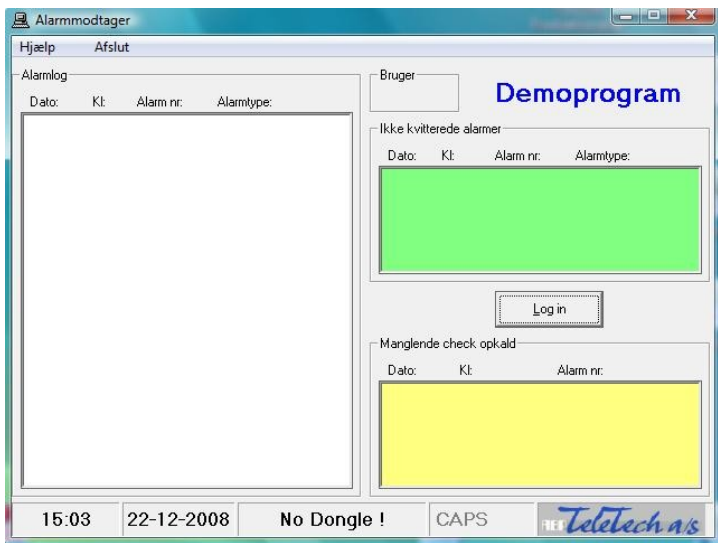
Alarmmodtager

Hjælp Afslut

Alarmlog
Dato: Kl: Alarm nr: Alarmtype:

Bruger

Demoprogram

Ikke kvitterede alarmer
Dato: Kl: Alarm nr: Alarmtype:

Log in

Manglende check opkald
Dato: Kl: Alarm nr:

15:03 22-12-2008 No Dongle ! CAPS Teletech a/s